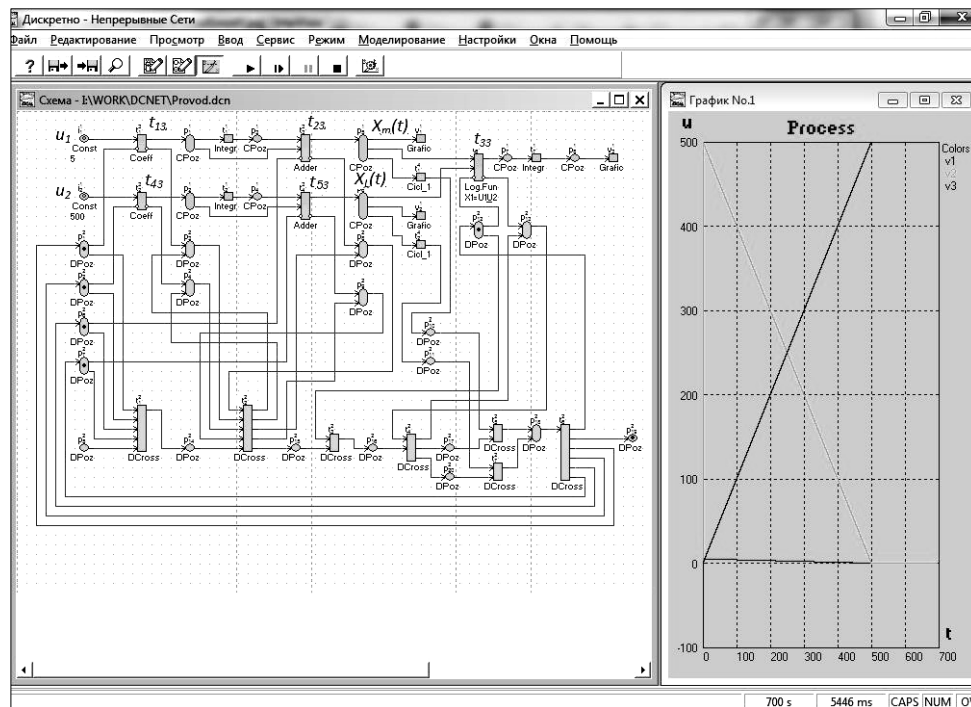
Дискретно - Непрерывные Сети

Файл Редактирование Просмотр Ввод Сервис Режим Моделирование Настройки Окна Помощь

Схема - I:\WORK\DCNET\Provod.dcn

$u_1$ Const 5
$t_{13}$ Coeff
CPoz
Integr
CPoz
$t_{23}$ Adder
$X_m(t)$ CPoz
Grafic
$t_{33}$ Log.Fun X1=U1U2
CPoz
Integr
CPoz
Grafic

$u_2$ Const 500
$t_{43}$ Coeff
CPoz
Integr
CPoz
$t_{53}$ Adder
$X_L(t)$ CPoz
Ciol_1
Grafic
Ciol_1
DPoz
DPoz

DPoz
DPoz
DPoz
DPoz
DPoz
DPoz
DPoz
DPoz
DPoz
DPoz
DPoz

DPoz
DCross
DPoz
DCross
DPoz
DCross
DPoz
DCross
DCross
DPoz
DPoz
DCross
DCross
DPoz

График No.1

u

Process

Colors
v1
v2
v3

500
400
300
200
100
0
-100

t
0 100 200 300 400 500 600 700

700 s | 5446 ms | CAPS | NUM | OV